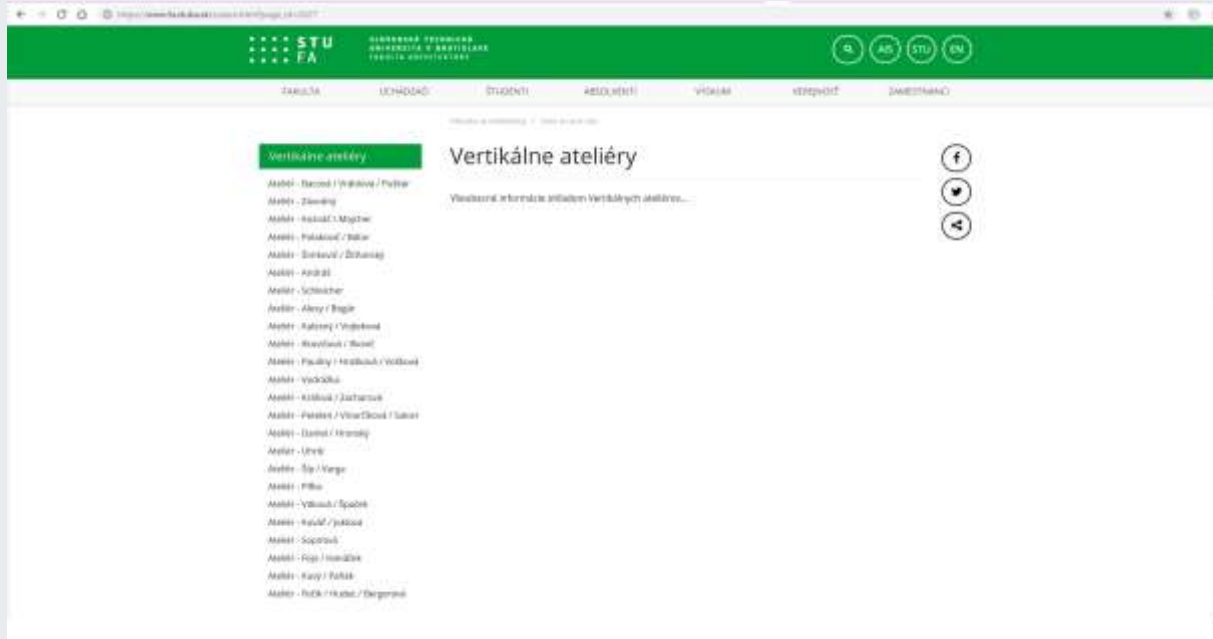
STU FA

SLOVENSKÁ TECHNICKÁ UNIVERZITA V BRATISLAVE FAKULTA ARCHITEKTÚRY

AIS STU EN

FAKULTA UCHÁDZAČI ŠTUDENTI ABSOLVENTI VÝSKUM VEREJNOSŤ ZAMESTNANCI

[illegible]

Vertikálne ateliéry

Vertikálne ateliéry

Všeobecné informácie ohľadom Vertikálnych ateliérov...

Ateliér - Bacová / Vráblová / Pollner
Ateliér - Závodný
Ateliér - Kuščák / Magdner
Ateliér - Palaščák / Babor
Ateliér - Šimková / Štihanský
Ateliér - Andráš
Ateliér - Schleicher
Ateliér - Alexy / Bagár
Ateliér - Kalesný / Vojteková
Ateliér - Bravčková / Beniel
Ateliér - Paulíny / Hrdlicová / Vollková
Ateliér - Vodrážka
Ateliér - Králová / Zacharová
Ateliér - Petelen / Vinarčíková / Sakon
Ateliér - Daniel / Hronský
Ateliér - Urník
Ateliér - Šíp / Varga
Ateliér - Pifko
Ateliér - Válková / Špaček
Ateliér - Kusal / Joklová
Ateliér - Sopirová
Ateliér - Fojo / Hanáček
Ateliér - Kusý / Paňák
Ateliér - Pollák / Hudec / Bergerová